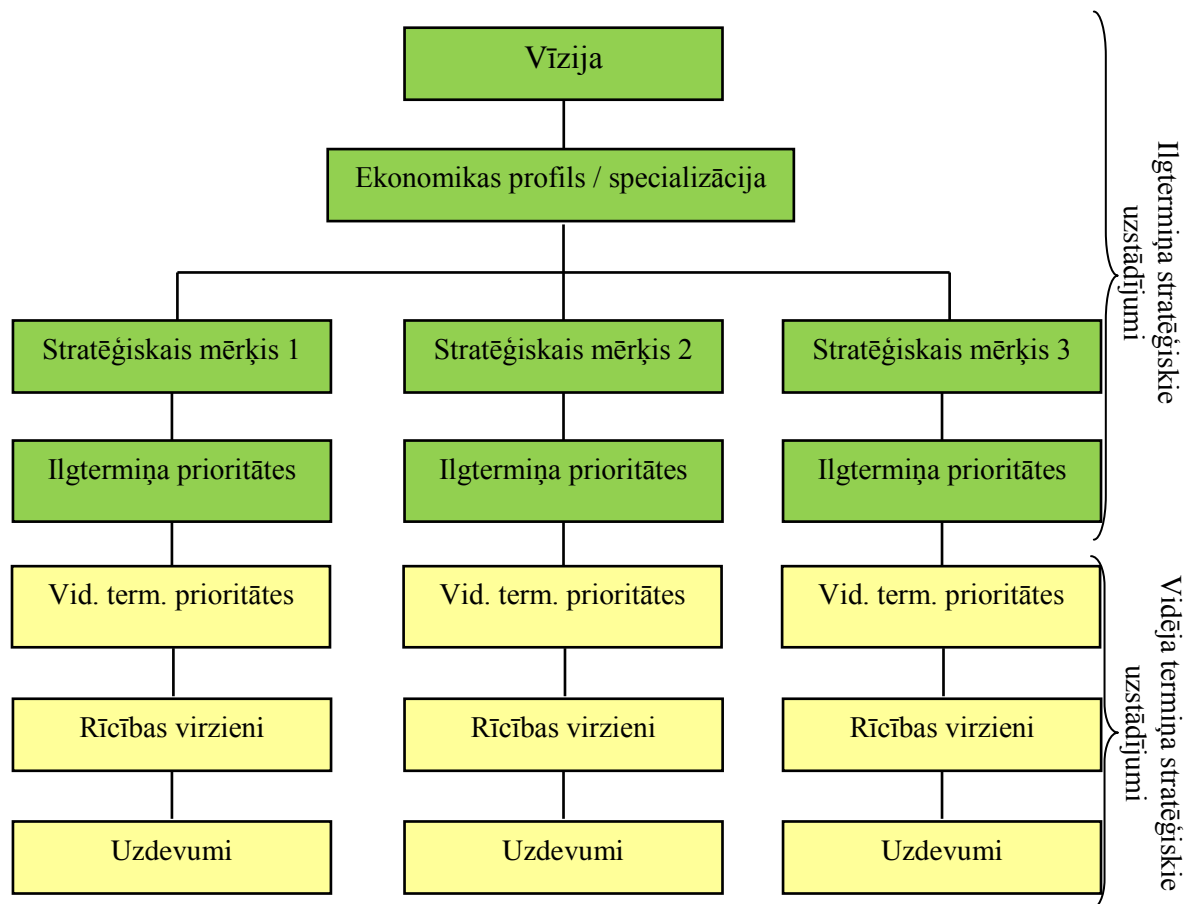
Vīzija

Ekonomikas profils / specializācija

Stratēģiskais mērķis 1

Stratēģiskais mērķis 2

Stratēģiskais mērķis 3

Ilgtermiņa prioritātes

Ilgtermiņa prioritātes

Ilgtermiņa prioritātes

Vid. term. prioritātes

Vid. term. prioritātes

Vid. term. prioritātes

Rīcības virzieni

Rīcības virzieni

Rīcības virzieni

Uzdevumi

Uzdevumi

Uzdevumi

Ilgtermiņa stratēģiskie uzstādījumi

Vidēja termiņa stratēģiskie uzstādījumi